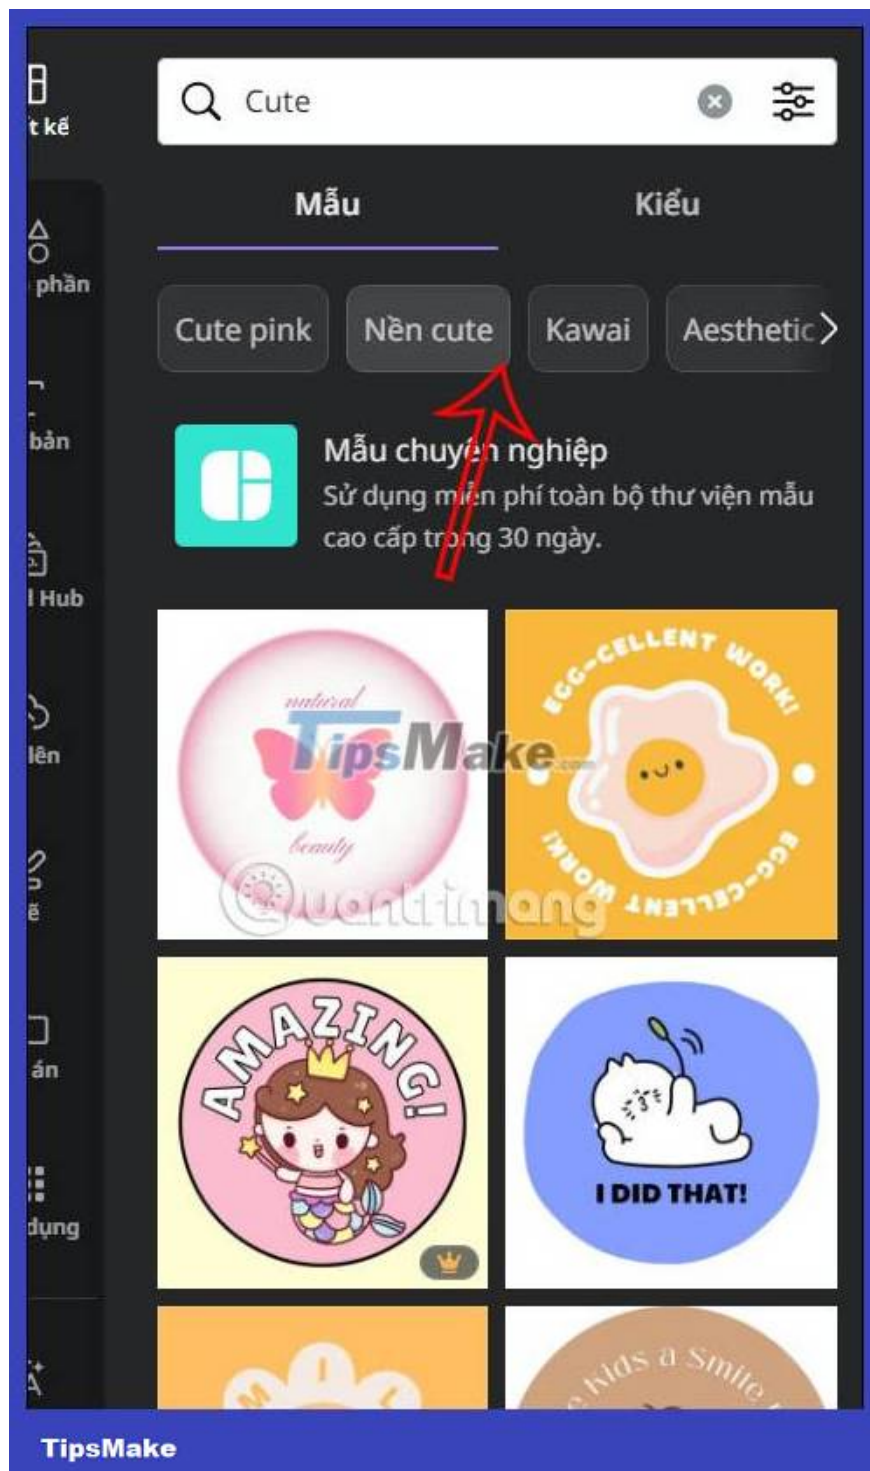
t kế

phần

bản

l Hub

lên

ế

án

dụng

Cute

Mẫu

Kiểu

Cute pink

Nền cute

Kawai

Aesthetic

Mẫu chuyên nghiệp

Sử dụng miễn phí toàn bộ thư viện mẫu cao cấp trong 30 ngày.

natural

beauty

TipsMake

Quantrimang

EGG-CELLENT WORK! EGG-CELLENT WORK!

AMAZING!

I DID THAT!

Kids a Smile

TipsMake